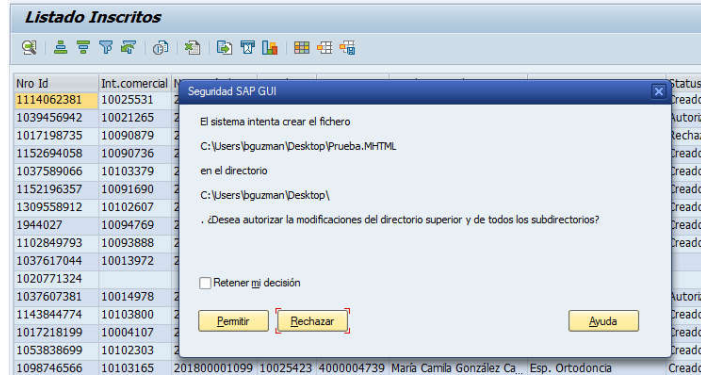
Listado Inscritos

| Nro Id | Int.comercial | N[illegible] | | | | | Status |
|---|---|---|---|---|---|---|---|
| 1114062381 | 10025531 | 2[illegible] | | | | | Creado |
| 1039456942 | 10021265 | 2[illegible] | | | | | Autoriz |
| 1017198735 | 10090879 | 2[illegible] | | | | | Rechaz |
| 1152694058 | 10090736 | 2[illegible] | | | | | Creado |
| 1037589066 | 10103379 | 2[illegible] | | | | | Creado |
| 1152196357 | 10091690 | 2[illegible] | | | | | Creado |
| 1309558912 | 10102607 | 2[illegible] | | | | | Creado |
| 1944027 | 10094769 | 2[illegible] | | | | | Creado |
| 1102849793 | 10093888 | 2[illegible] | | | | | Creado |
| 1037617044 | 10013972 | 2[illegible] | | | | | |
| 1020771324 | | | | | | | |
| 1037607381 | 10014978 | 2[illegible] | | | | | Autoriz |
| 1143844774 | 10103800 | 2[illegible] | | | | | Creado |
| 1017218199 | 10004107 | 2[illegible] | | | | | Creado |
| 1053838699 | 10102303 | 2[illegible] | | | | | Creado |
| 1098746566 | 10103165 | 201800001099 | 10025423 | 4000004739 | María Camila González Ca... | Esp. Ortodoncia | Creado |

Seguridad SAP GUI

El sistema intenta crear el fichero

C:\Users\bguzman\Desktop\Prueba.MHTML

en el directorio

C:\Users\bguzman\Desktop\

. ¿Desea autorizar la modificaciones del directorio superior y de todos los subdirectorios?

Retener mi decisión

Permitir
Rechazar
Ayuda